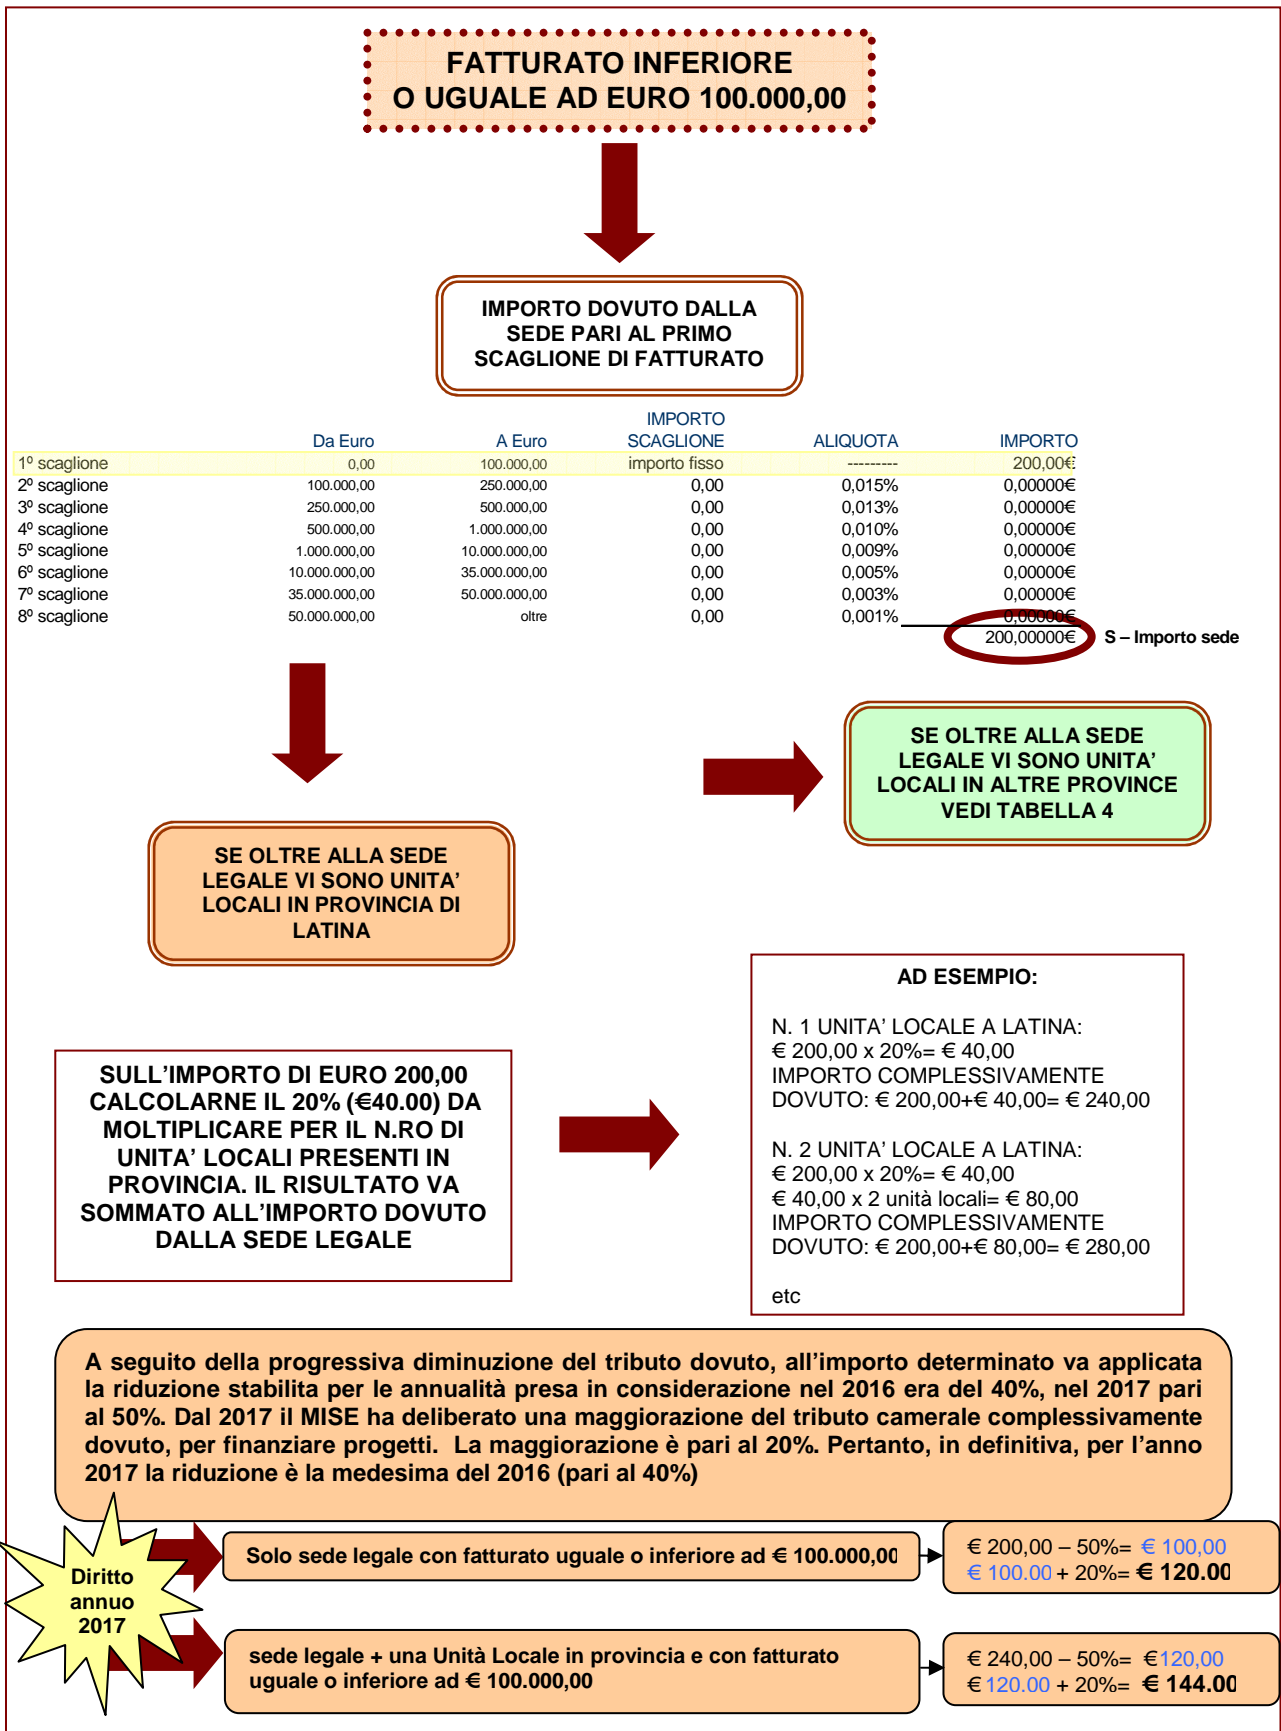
FATTURATO INFERIORE O UGUALE AD EURO 100.000,00

IMPORTO DOVUTO DALLA SEDE PARI AL PRIMO SCAGLIONE DI FATTURATO

| | Da Euro | A Euro | IMPORTO SCAGLIONE | ALIQUOTA | IMPORTO |
|---|---|---|---|---|---|
| 1º scaglione | 0,00 | 100.000,00 | importo fisso | --------- | 200,00€ |
| 2º scaglione | 100.000,00 | 250.000,00 | 0,00 | 0,015% | 0,00000€ |
| 3º scaglione | 250.000,00 | 500.000,00 | 0,00 | 0,013% | 0,00000€ |
| 4º scaglione | 500.000,00 | 1.000.000,00 | 0,00 | 0,010% | 0,00000€ |
| 5º scaglione | 1.000.000,00 | 10.000.000,00 | 0,00 | 0,009% | 0,00000€ |
| 6º scaglione | 10.000.000,00 | 35.000.000,00 | 0,00 | 0,005% | 0,00000€ |
| 7º scaglione | 35.000.000,00 | 50.000.000,00 | 0,00 | 0,003% | 0,00000€ |
| 8º scaglione | 50.000.000,00 | oltre | 0,00 | 0,001% | 0,00000€ |
| | | | | | 200,00000€ |

S – Importo sede

SE OLTRE ALLA SEDE LEGALE VI SONO UNITA' LOCALI IN ALTRE PROVINCE VEDI TABELLA 4

SE OLTRE ALLA SEDE LEGALE VI SONO UNITA' LOCALI IN PROVINCIA DI LATINA

AD ESEMPIO:

N. 1 UNITA' LOCALE A LATINA:
€ 200,00 x 20%= € 40,00
IMPORTO COMPLESSIVAMENTE DOVUTO: € 200,00+€ 40,00= € 240,00

N. 2 UNITA' LOCALE A LATINA:
€ 200,00 x 20%= € 40,00
€ 40,00 x 2 unità locali= € 80,00
IMPORTO COMPLESSIVAMENTE DOVUTO: € 200,00+€ 80,00= € 280,00

etc

SULL'IMPORTO DI EURO 200,00 CALCOLARNE IL 20% (€40.00) DA MOLTIPLICARE PER IL N.RO DI UNITA' LOCALI PRESENTI IN PROVINCIA. IL RISULTATO VA SOMMATO ALL'IMPORTO DOVUTO DALLA SEDE LEGALE

A seguito della progressiva diminuzione del tributo dovuto, all'importo determinato va applicata la riduzione stabilita per le annualità presa in considerazione nel 2016 era del 40%, nel 2017 pari al 50%. Dal 2017 il MISE ha deliberato una maggiorazione del tributo camerale complessivamente dovuto, per finanziare progetti. La maggiorazione è pari al 20%. Pertanto, in definitiva, per l'anno 2017 la riduzione è la medesima del 2016 (pari al 40%)

Diritto annuo 2017

Solo sede legale con fatturato uguale o inferiore ad € 100.000,00

€ 200,00 – 50%= € 100,00
€ 100.00 + 20%= € 120.00

sede legale + una Unità Locale in provincia e con fatturato uguale o inferiore ad € 100.000,00

€ 240,00 – 50%= €120,00
€ 120.00 + 20%= € 144.00